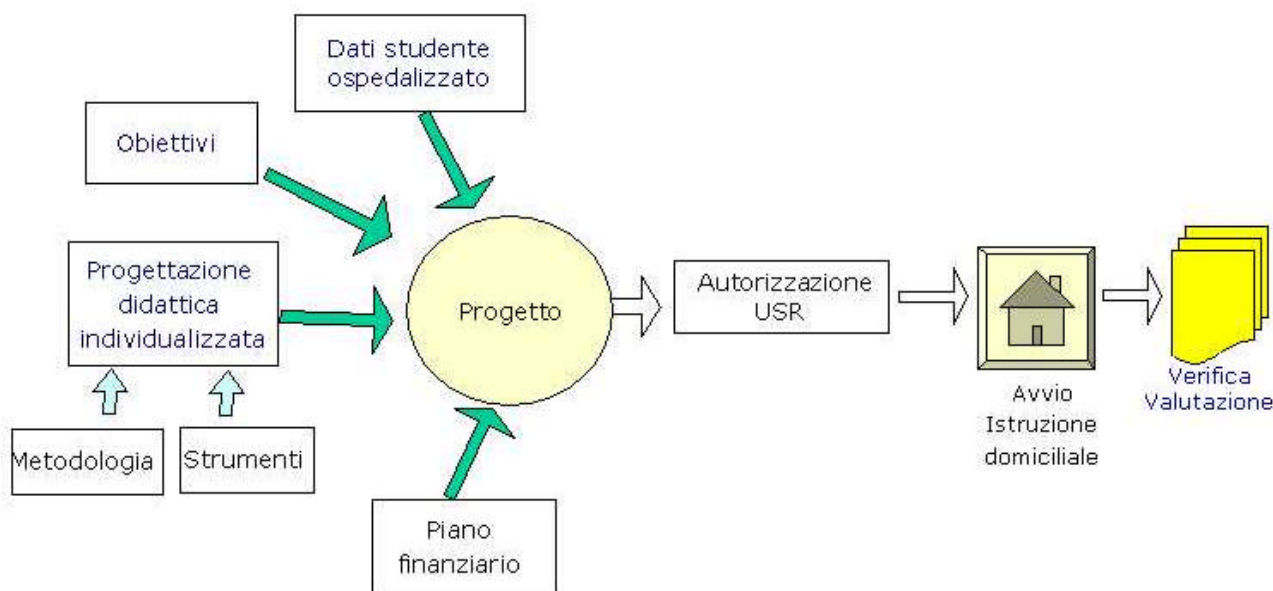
Dati studente ospedalizzato

Obiettivi

Progettazione didattica individualizzata

Metodologia

Strumenti

Progetto

Piano finanziario

Autorizzazione USR

Avvio Istruzione domiciliale

Verifica Valutazione